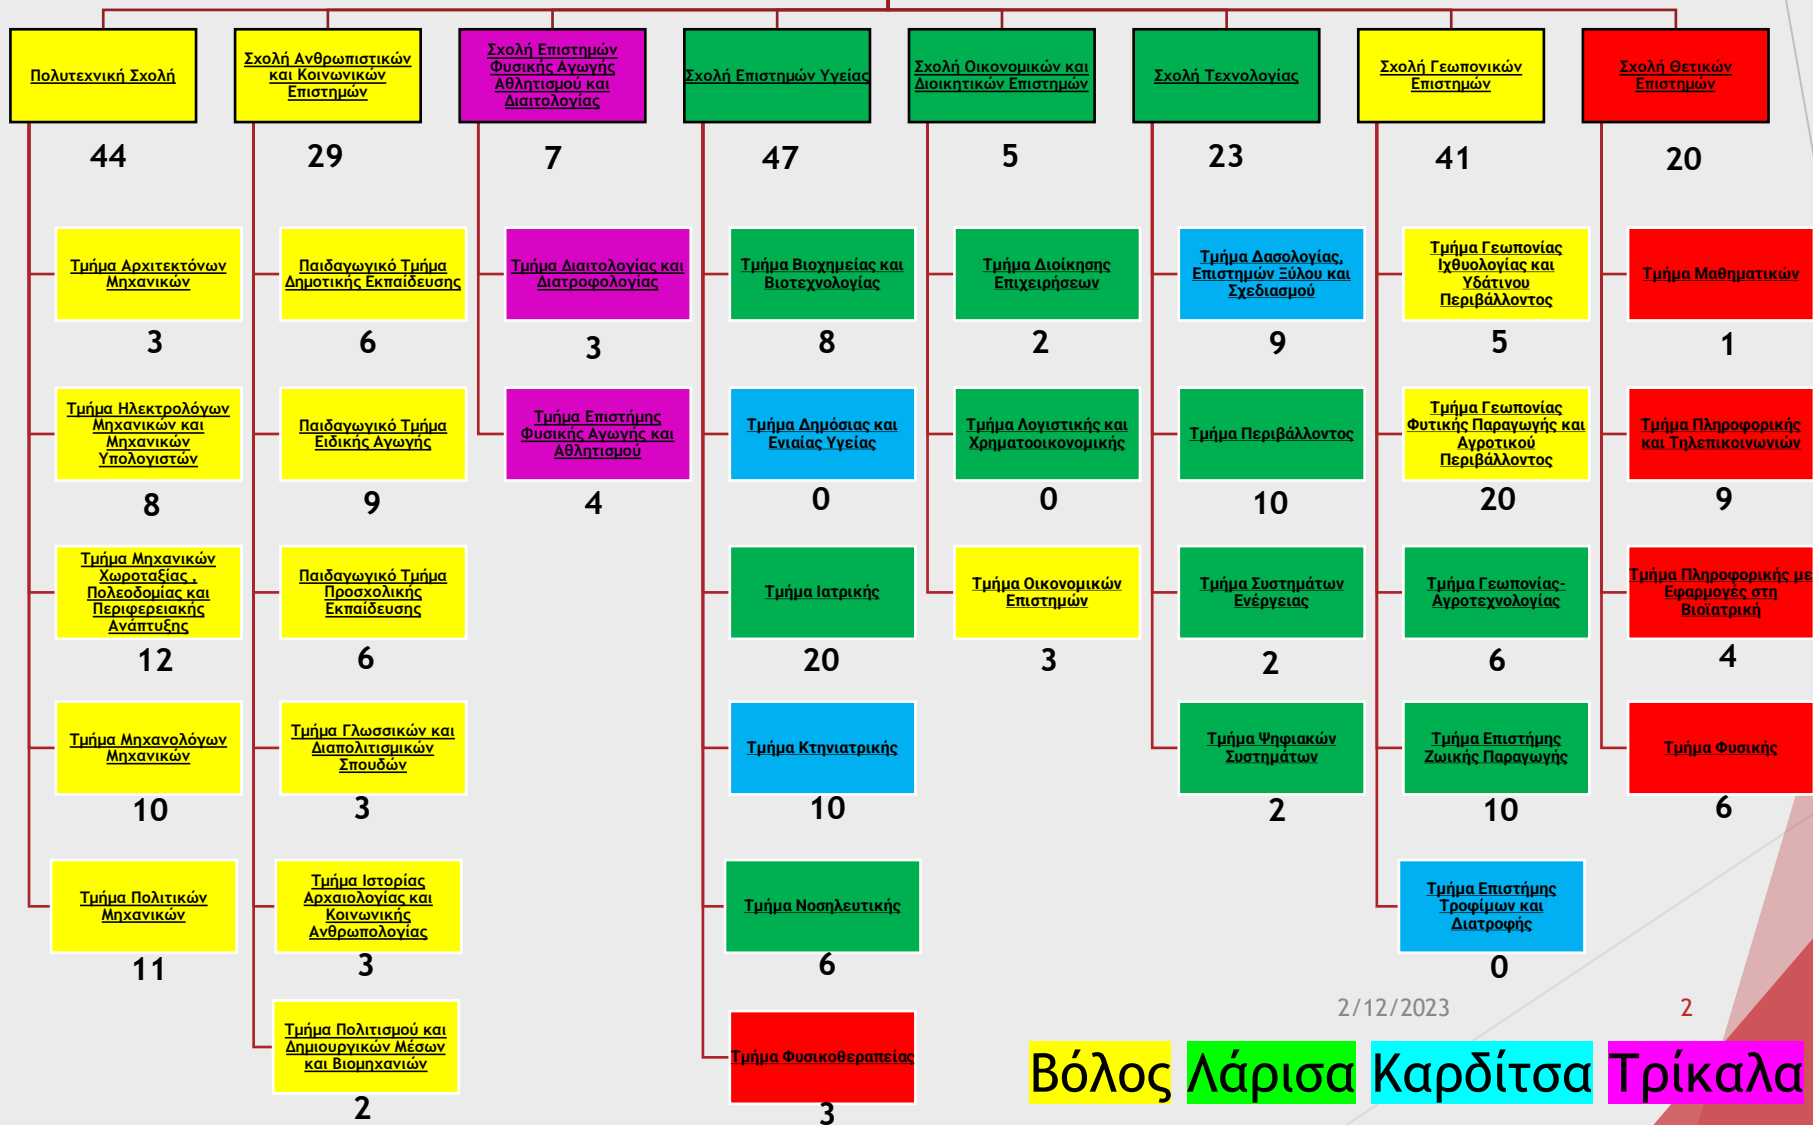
Πολυτεχνική Σχολή
44

Τμήμα Αρχιτεκτόνων Μηχανικών
3

Τμήμα Ηλεκτρολόγων Μηχανικών και Μηχανικών Υπολογιστών
8

Τμήμα Μηχανικών Χωροταξίας , Πολεοδομίας και Περιφερειακής Ανάπτυξης
12

Τμήμα Μηχανολόγων Μηχανικών
10

Τμήμα Πολιτικών Μηχανικών
11

Σχολή Ανθρωπιστικών και Κοινωνικών Επιστημών
29

Παιδαγωγικό Τμήμα Δημοτικής Εκπαίδευσης
6

Παιδαγωγικό Τμήμα Ειδικής Αγωγής
9

Παιδαγωγικό Τμήμα Προσχολικής Εκπαίδευσης
6

Τμήμα Γλωσσικών και Διαπολιτισμικών Σπουδών
3

Τμήμα Ιστορίας Αρχαιολογίας και Κοινωνικής Ανθρωπολογίας
3

Τμήμα Πολιτισμού και Δημιουργικών Μέσων και Βιομηχανιών
2

Σχολή Επιστημών Φυσικής Αγωγής Αθλητισμού και Διαιτολογίας
7

Τμήμα Διαιτολογίας και Διατροφολογίας
3

Τμήμα Επιστήμης Φυσικής Αγωγής και Αθλητισμού
4

Σχολή Επιστημών Υγείας
47

Τμήμα Βιοχημείας και Βιοτεχνολογίας
8

Τμήμα Δημόσιας και Ενιαίας Υγείας
0

Τμήμα Ιατρικής
20

Τμήμα Κτηνιατρικής
10

Τμήμα Νοσηλευτικής
6

Τμήμα Φυσικοθεραπείας
3

Σχολή Οικονομικών και Διοικητικών Επιστημών
5

Τμήμα Διοίκησης Επιχειρήσεων
2

Τμήμα Λογιστικής και Χρηματοοικονομικής
0

Τμήμα Οικονομικών Επιστημών
3

Σχολή Τεχνολογίας
23

Τμήμα Δασολογίας, Επιστημών Ξύλου και Σχεδιασμού
9

Τμήμα Περιβάλλοντος
10

Τμήμα Συστημάτων Ενέργειας
2

Τμήμα Ψηφιακών Συστημάτων
2

Σχολή Γεωπονικών Επιστημών
41

Τμήμα Γεωπονίας Ιχθυολογίας και Υδάτινου Περιβάλλοντος
5

Τμήμα Γεωπονίας Φυτικής Παραγωγής και Αγροτικού Περιβάλλοντος
20

Τμήμα Γεωπονίας-Αγροτεχνολογίας
6

Τμήμα Επιστήμης Ζωικής Παραγωγής
10

Τμήμα Επιστήμης Τροφίμων και Διατροφής
0

Σχολή Θετικών Επιστημών
20

Τμήμα Μαθηματικών
1

Τμήμα Πληροφορικής και Τηλεπικοινωνιών
9

Τμήμα Πληροφορικής με Εφαρμογές στη Βιοϊατρική
4

Τμήμα Φυσικής
6

2/12/2023
2

Βόλος Λάρισα Καρδίτσα Τρίκαλα